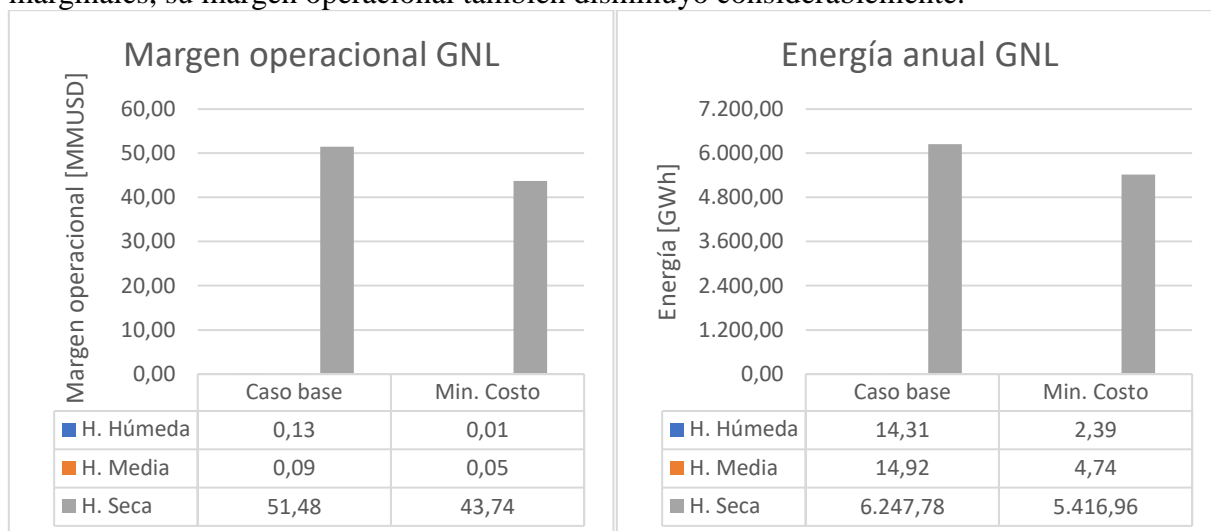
marginales, su margen operacional también disminuyó considerablemente.

Margen operacional GNL

Margen operacional [MMUSD]

60,00
50,00
40,00
30,00
20,00
10,00
0,00

| | Caso base | Min. Costo |
|---|---|---|
| H. Húmeda | 0,13 | 0,01 |
| H. Media | 0,09 | 0,05 |
| H. Seca | 51,48 | 43,74 |

Energía anual GNL

Energía [GWh]

7.200,00
6.000,00
4.800,00
3.600,00
2.400,00
1.200,00
0,00

| | Caso base | Min. Costo |
|---|---|---|
| H. Húmeda | 14,31 | 2,39 |
| H. Media | 14,92 | 4,74 |
| H. Seca | 6.247,78 | 5.416,96 |